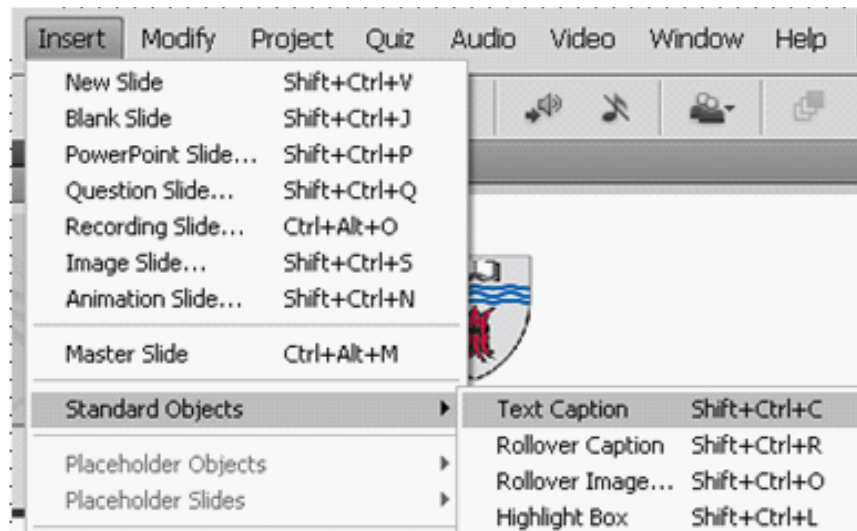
Insert Modify Project Quiz Audio Video Window Help

| | |
|---|---|
| New Slide | Shift+Ctrl+V |
| Blank Slide | Shift+Ctrl+J |
| PowerPoint Slide... | Shift+Ctrl+P |
| Question Slide... | Shift+Ctrl+Q |
| Recording Slide... | Ctrl+Alt+O |
| Image Slide... | Shift+Ctrl+S |
| Animation Slide... | Shift+Ctrl+N |
| Master Slide | Ctrl+Alt+M |
| Standard Objects | |
| Placeholder Objects | |
| Placeholder Slides | |

| | |
|---|---|
| Text Caption | Shift+Ctrl+C |
| Rollover Caption | Shift+Ctrl+R |
| Rollover Image... | Shift+Ctrl+O |
| Highlight Box | Shift+Ctrl+L |